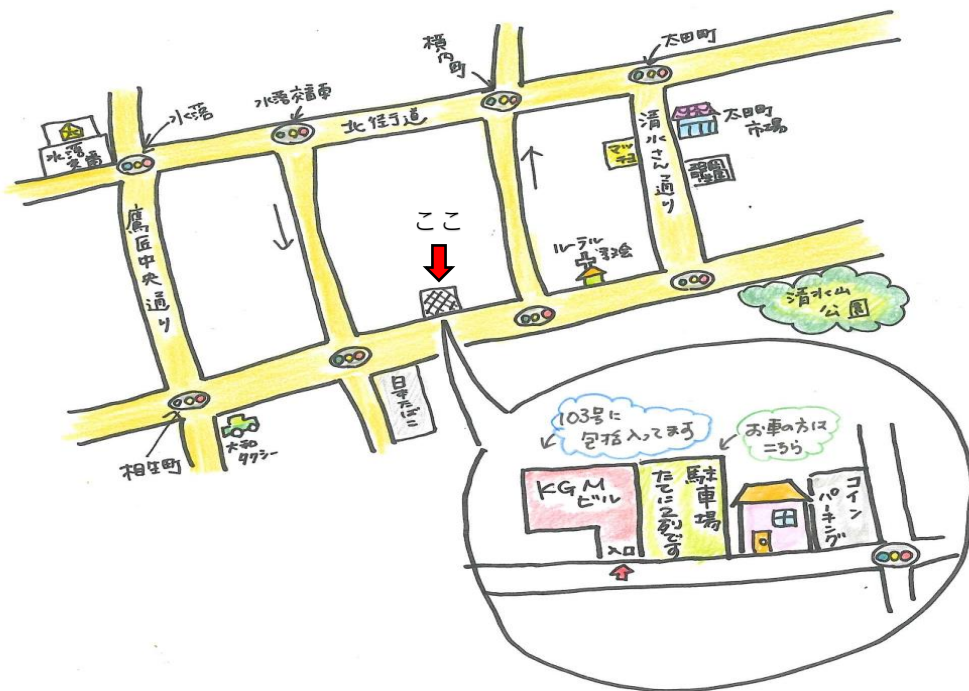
水落
水落交番
水落交番東
北往還道
横内町
太田町
太田町市場
清水さん通り
マッサージ
理髪
鷹匠中央通り
ここ
ルーテル幼稚園
清水山公園
日野たばこ
大和タクシー
相生町
103号に包括入ってます
お車の方はこちら
KGMビル
入口
駐車場
たてに2列です
コインパーキング